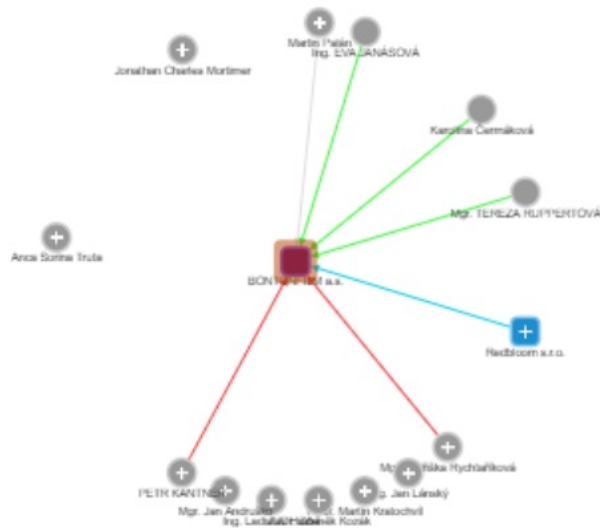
Martin Pašín
Ing. EVA JANÁSOVÁ

Jonathan Charles Mortimer

Karolína Čermáková

Mgr. TEREZA RUPPERTOVÁ

Anca Sorina Truta

BONT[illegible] a.s.

Redbloom s.r.o.

Mgr. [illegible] Rychtaříková

PETR KANTNER

Mgr. Jan Andru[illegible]

Ing. Lad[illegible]

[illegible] Kozák

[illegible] Martin Kratochvíl

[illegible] Jan Láníský